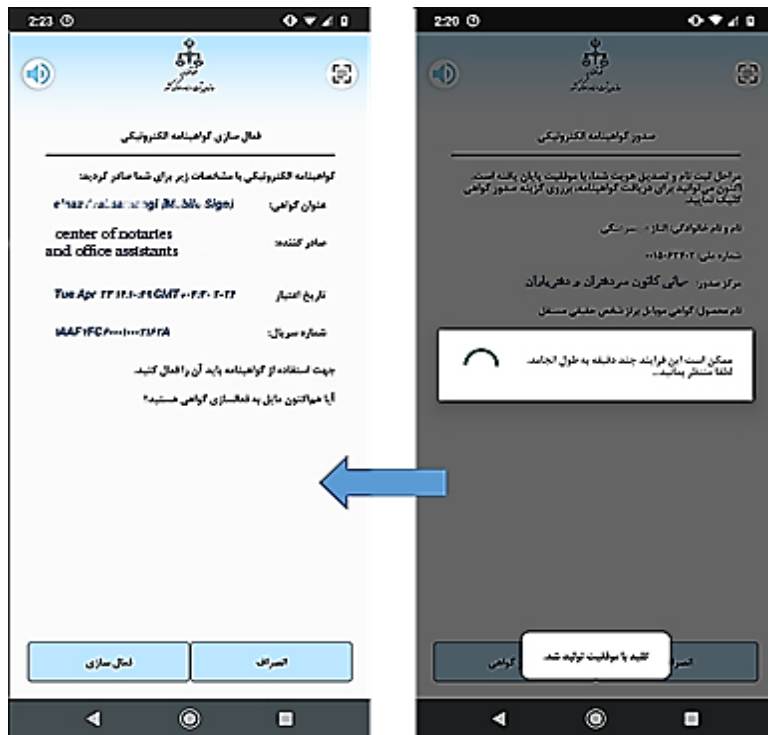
2:23

فعال سازی گواهینامه الکترونیکی

گواهینامه الکترونیکی با مشخصات زیر برای شما صادر گردید:

عنوان گواهی: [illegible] (Mobile Sign)

صادر کننده: center of notaries and office assistants

تاریخ اعتبار: Tue Apr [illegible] GMT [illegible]

شماره سریال: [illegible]

جهت استفاده از گواهینامه باید آن را فعال کنید.

آیا هم‌اکنون مایل به فعالسازی گواهی هستید؟

فعال سازی

انصراف

2:20

صدور گواهینامه الکترونیکی

مراحل ثبت نام و تصدیق هویت شما با موفقیت پایان یافته است. اکنون می توانید برای دریافت گواهینامه، بر روی گزینه صدور گواهی کلیک نمایید.

نام و نام خانوادگی: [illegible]

شماره ملی: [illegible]

مرکز صدور: سامانه کانون سردفتران و دفتریاران

نام محصول: گواهی موبایل برای شخص حقیقی مستقل

ممکن است این فرایند چند دقیقه به طول انجامد. لطفا منتظر بمانید...

انصر

گواهی

کلید با موفقیت تولید شد.